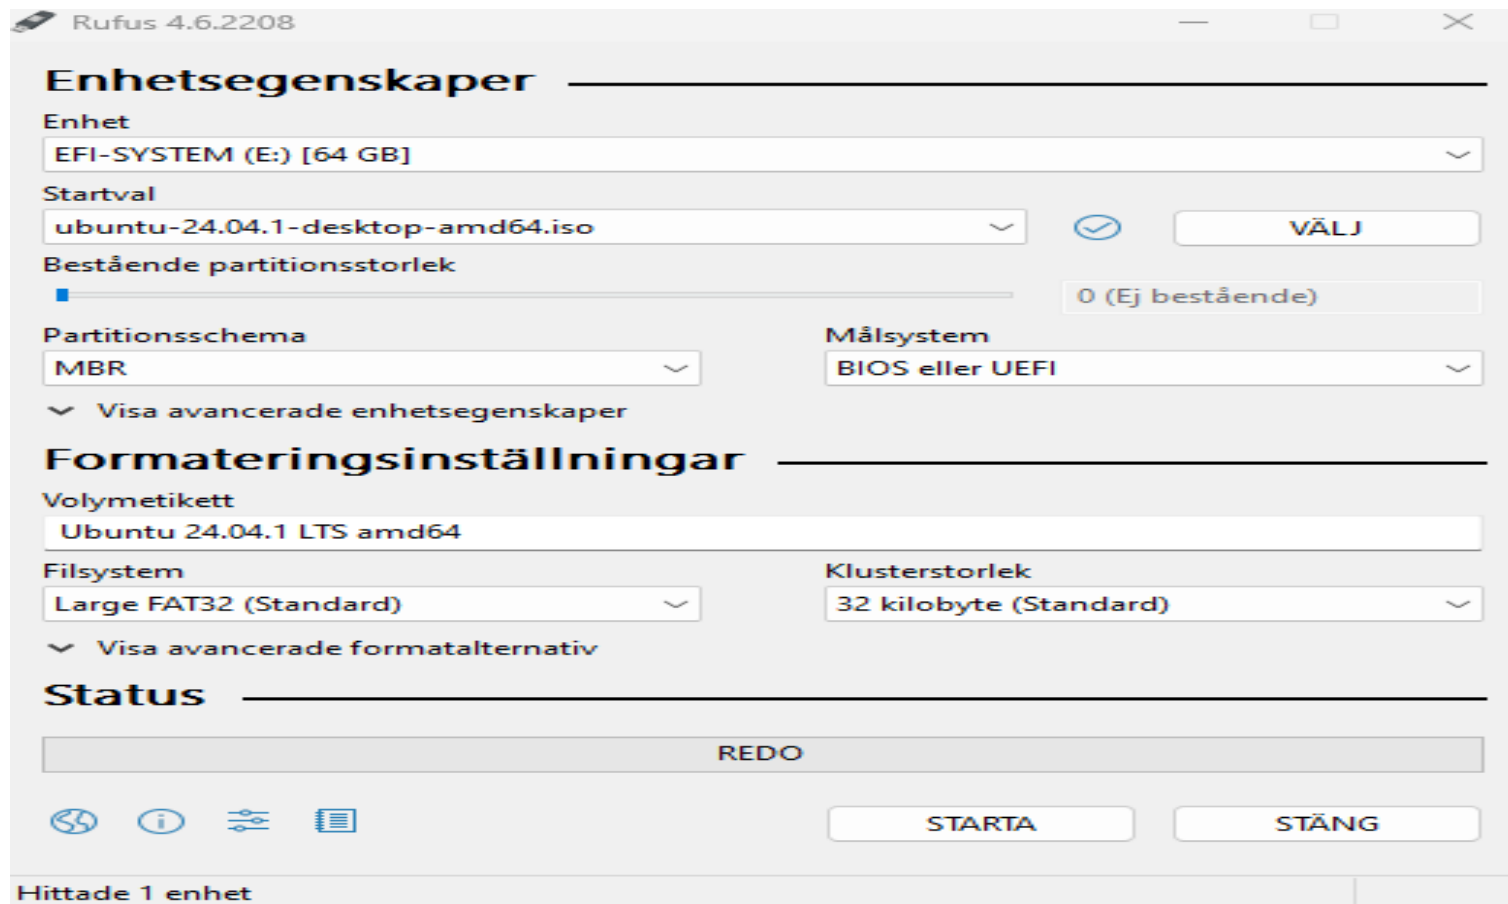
Rufus 4.6.2208

Enhetsegenskaper

Enhet

EFI-SYSTEM (E:) [64 GB]

Startval

ubuntu-24.04.1-desktop-amd64.iso

VÄLJ

Bestående partitionsstorlek

0 (Ej bestående)

Partitionsschema

MBR

Målsystem

BIOS eller UEFI

Visa avancerade enhetsegenskaper

Formateringsinställningar

Volymetikett

Ubuntu 24.04.1 LTS amd64

Filsystem

Large FAT32 (Standard)

Klusterstorlek

32 kilobyte (Standard)

Visa avancerade formatalternativ

Status

REDO

STARTA

STÄNG

Hittade 1 enhet